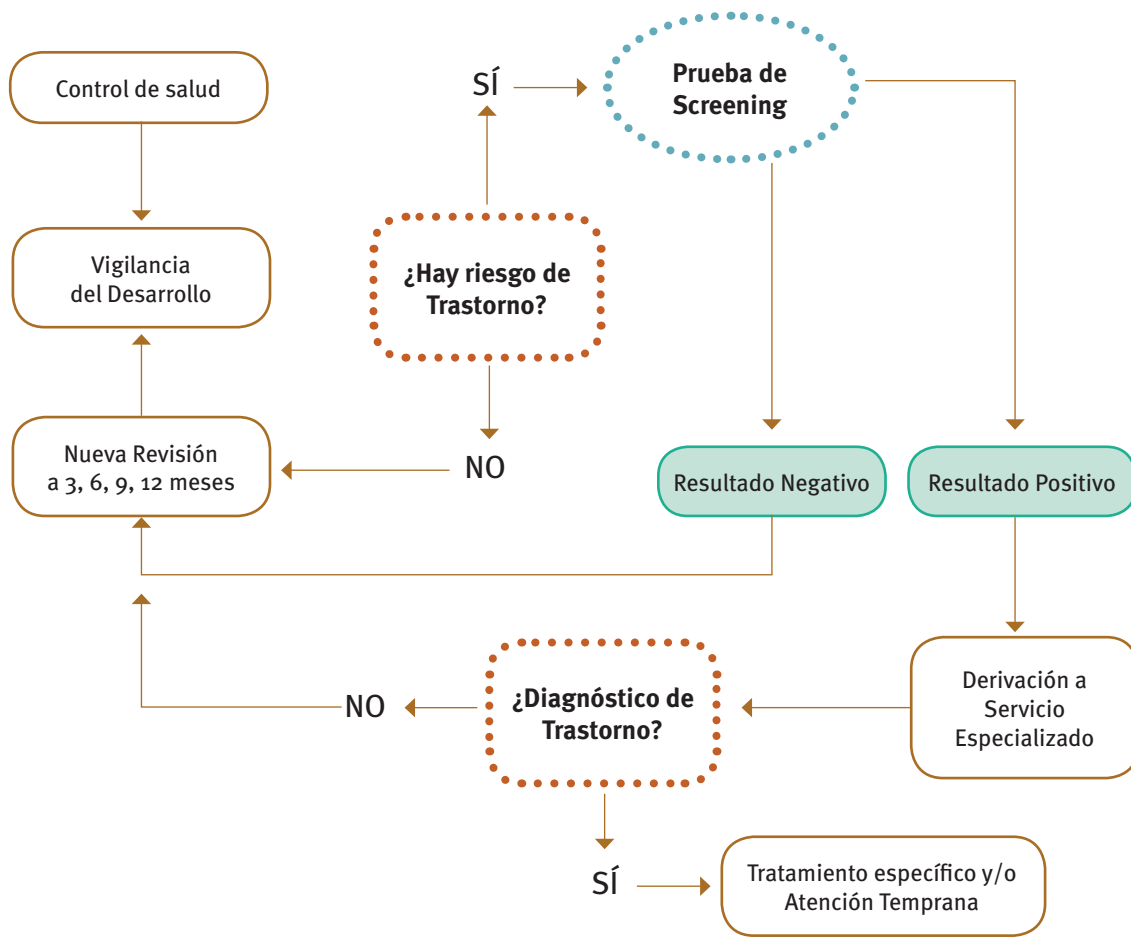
Control de salud

SÍ

Prueba de Screening

Vigilancia del Desarrollo

¿Hay riesgo de Trastorno?

Nueva Revisión a 3, 6, 9, 12 meses

NO

Resultado Negativo

Resultado Positivo

NO

¿Diagnóstico de Trastorno?

Derivación a Servicio Especializado

SÍ

Tratamiento específico y/o Atención Temprana